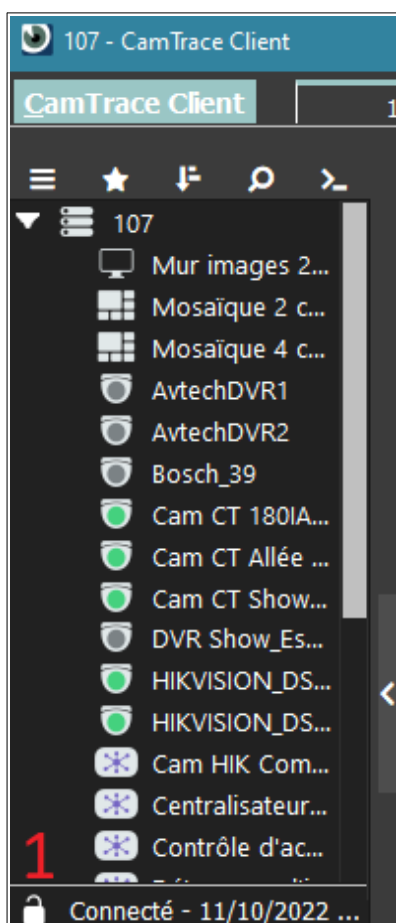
107 - CamTrace Client

CamTrace Client

1

107

Mur images 2...

Mosaïque 2 c...

Mosaïque 4 c...

AvtechDVR1

AvtechDVR2

Bosch_39

Cam CT 180IA...

Cam CT Allée ...

Cam CT Show...

DVR Show_Es...

HIKVISION_DS...

HIKVISION_DS...

Cam HIK Com...

Centralisateur...

Contrôle d'ac...

1

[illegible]

Connecté - 11/10/2022 ...